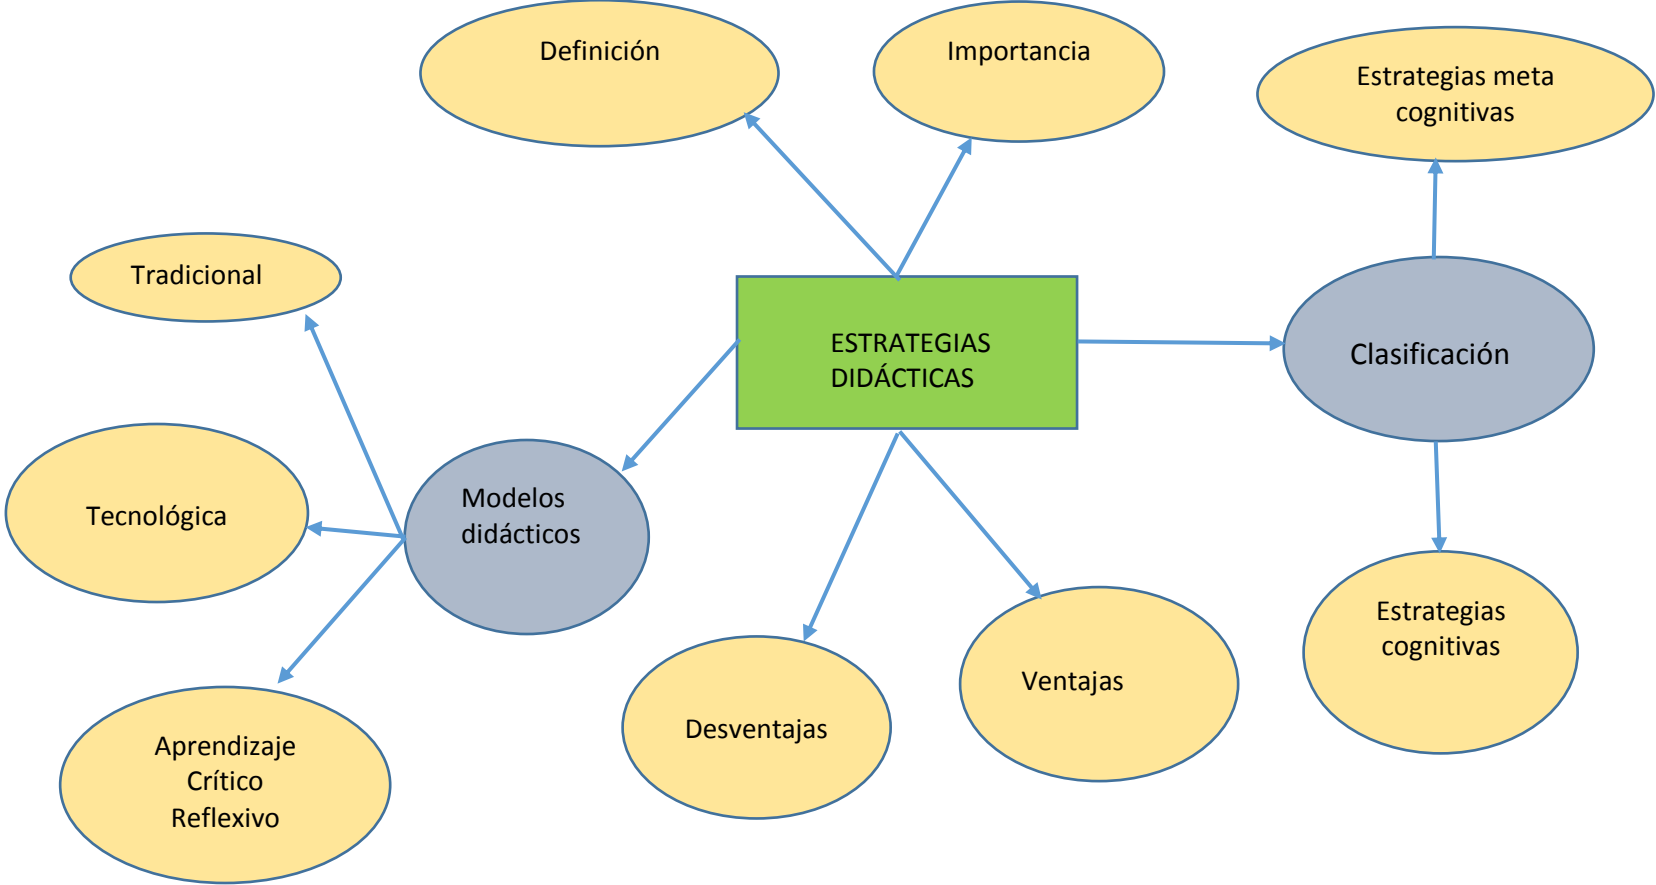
Definición

Importancia

Estrategias meta cognitivas

Tradicional

ESTRATEGIAS DIDÁCTICAS

Clasificación

Tecnológica

Modelos didácticos

Estrategias cognitivas

Ventajas

Desventajas

Aprendizaje Crítico Reflexivo